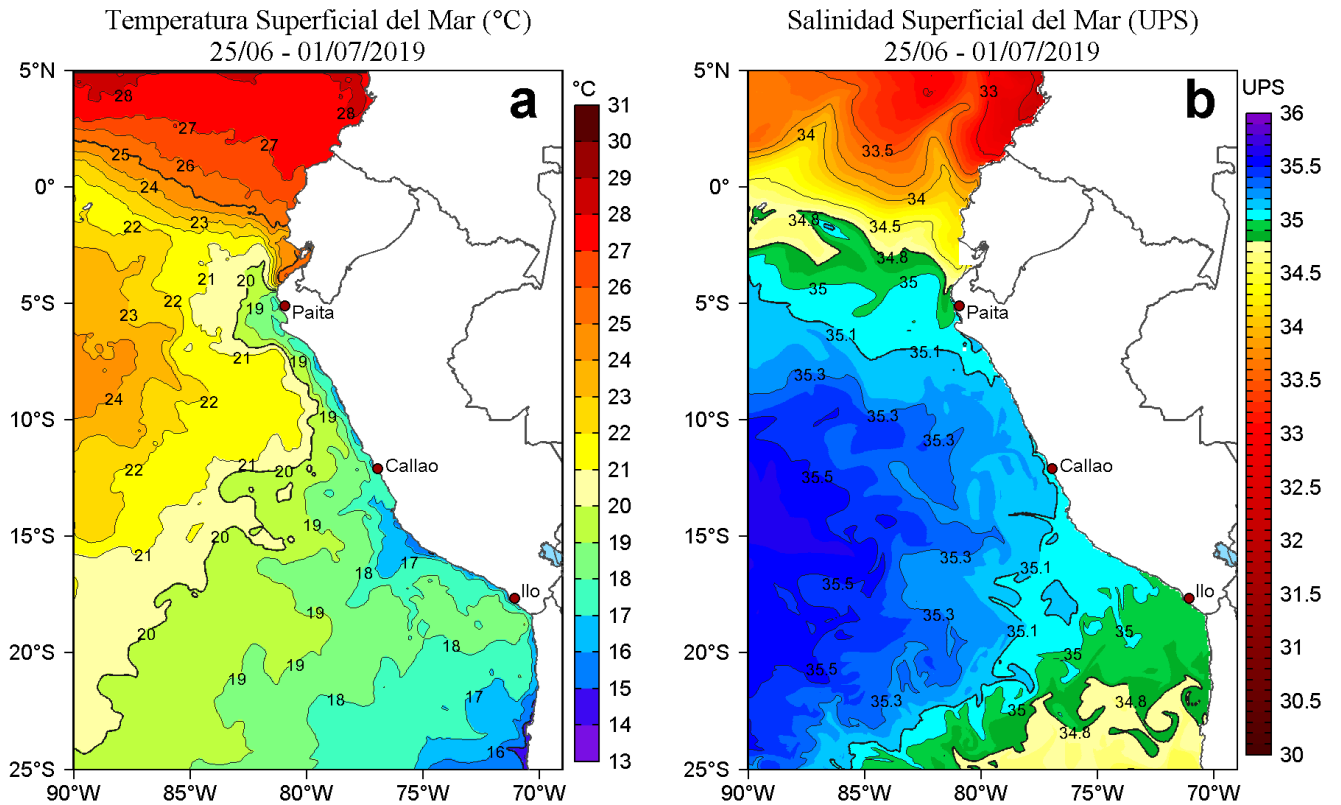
Temperatura Superficial del Mar (°C)
25/06 - 01/07/2019

a

°C
31
30
29
28
27
26
25
24
23
22
21
20
19
18
17
16
15
14
13

5°N
0°
5°S
10°S
15°S
20°S
25°S
90°W 85°W 80°W 75°W 70°W

28
27
28
27
25
26
24
22
23
21
20
22
19
23
21
19
24
22
19
22
21
20
19
21
20
18
17
19
20
19
18
19
18
17
16

Paita
Callao
Ilo

Salinidad Superficial del Mar (UPS)
25/06 - 01/07/2019

b

UPS
36
35.5
35
34.5
34
33.5
33
32.5
32
31.5
31
30.5
30

5°N
0°
5°S
10°S
15°S
20°S
25°S
90°W 85°W 80°W 75°W 70°W

33
34
33.5
34
34.8
34.5
34.8
35
35
35.1
35.1
35.3
35.3
35.3
35.5
35.3
35.1
35.5
35.3
35.1
35
35
35.5
35.3
35
34.8
34.8

Paita
Callao
Ilo